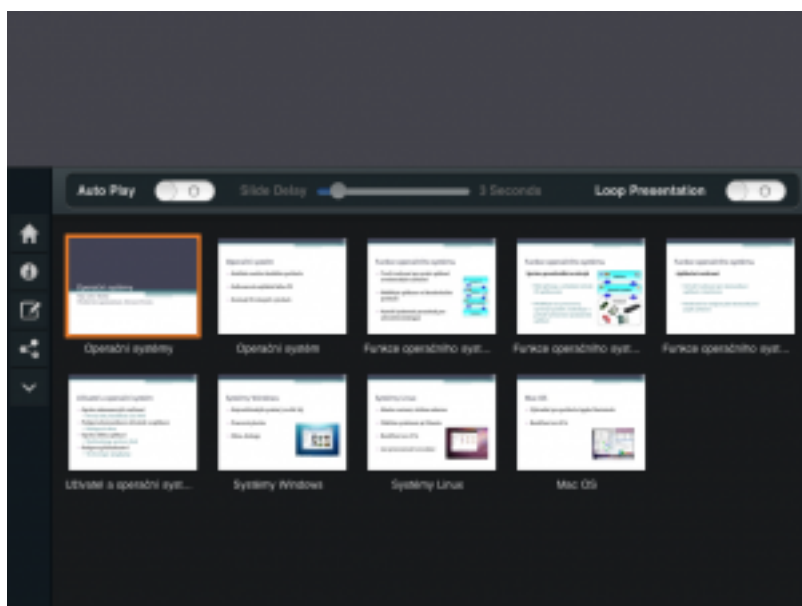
Auto Play

Slide Delay

3 Seconds

Loop Presentation

Operační systémy

Operační systém

Funkce operačního syst...

Funkce operačního syst...

Funkce operačního syst...

Uživatel a operační syst...

Systémy Windows

Systémy Linux

Mac OS